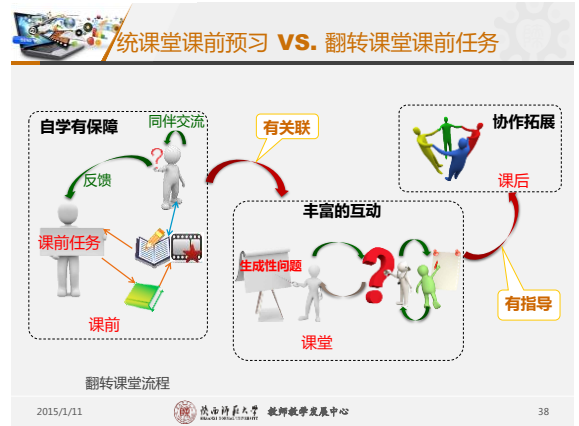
统课堂课前预习 VS. 翻转课堂课前任务

自学有保障

同伴交流

反馈

课前任务

课前

有关联

协作拓展

课后

丰富的互动

生成性问题

课堂

有指导

翻转课堂流程

2015/1/11

陕西师范大学 教师教学发展中心

38